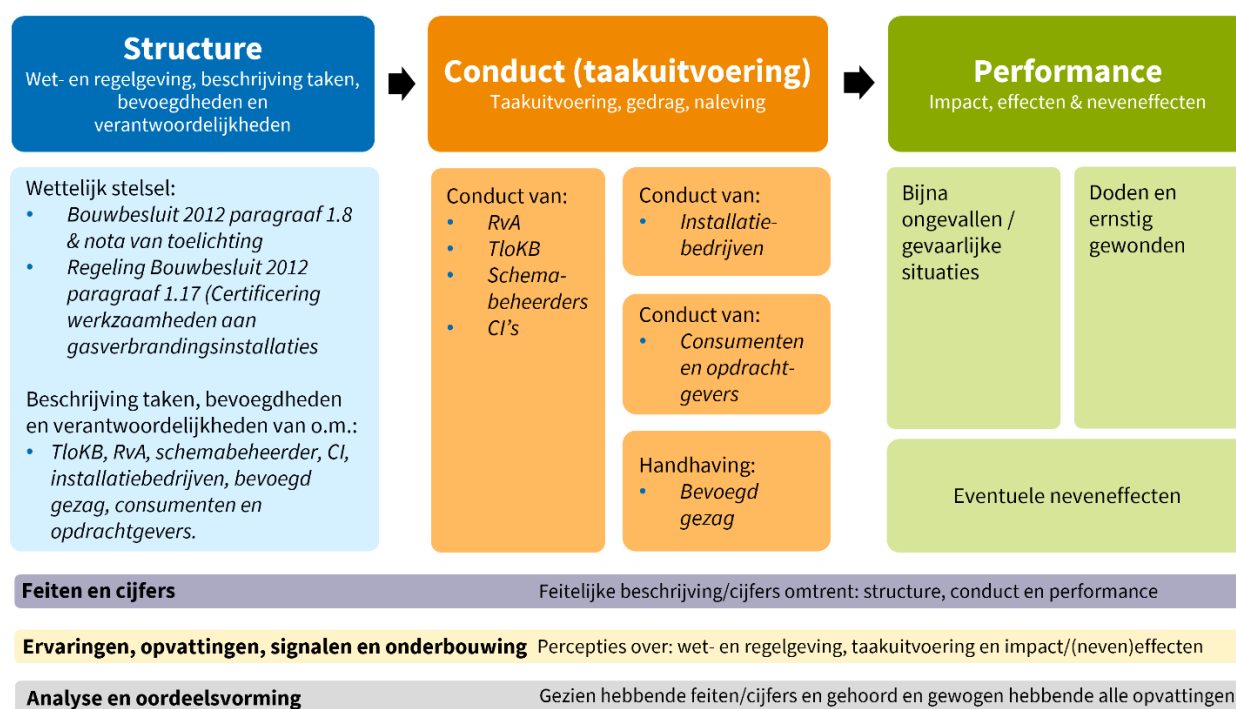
Structure
Wet- en regelgeving, beschrijving taken, bevoegdheden en verantwoordelijkheden

Conduct (taakuitvoering)
Taakuitvoering, gedrag, naleving

Performance
Impact, effecten & neveneffecten

Wettelijk stelsel:
• Bouwbesluit 2012 paragraaf 1.8 & nota van toelichting
• Regeling Bouwbesluit 2012 paragraaf 1.17 (Certificering werkzaamheden aan gasverbrandingsinstallaties

Beschrijving taken, bevoegdheden en verantwoordelijkheden van o.m.:
• TloKB, RvA, schemabeheerder, CI, installatiebedrijven, bevoegd gezag, consumenten en opdrachtgevers.

Conduct van:
• RvA
• TloKB
• Schemabeheerders
• CI's

Conduct van:
• Installatiebedrijven

Conduct van:
• Consumenten en opdrachtgevers

Handhaving:
• Bevoegd gezag

Bijna ongevallen / gevaarlijke situaties

Doden en ernstig gewonden

Eventuele neveneffecten

Feiten en cijfers
Feitelijke beschrijving/cijfers omtrent: structure, conduct en performance

Ervaringen, opvattingen, signalen en onderbouwing
Percepties over: wet- en regelgeving, taakuitvoering en impact/(neven)effecten

Analyse en oordeelsvorming
Gezien hebbende feiten/cijfers en gehoord en gewogen hebbende alle opvattingen